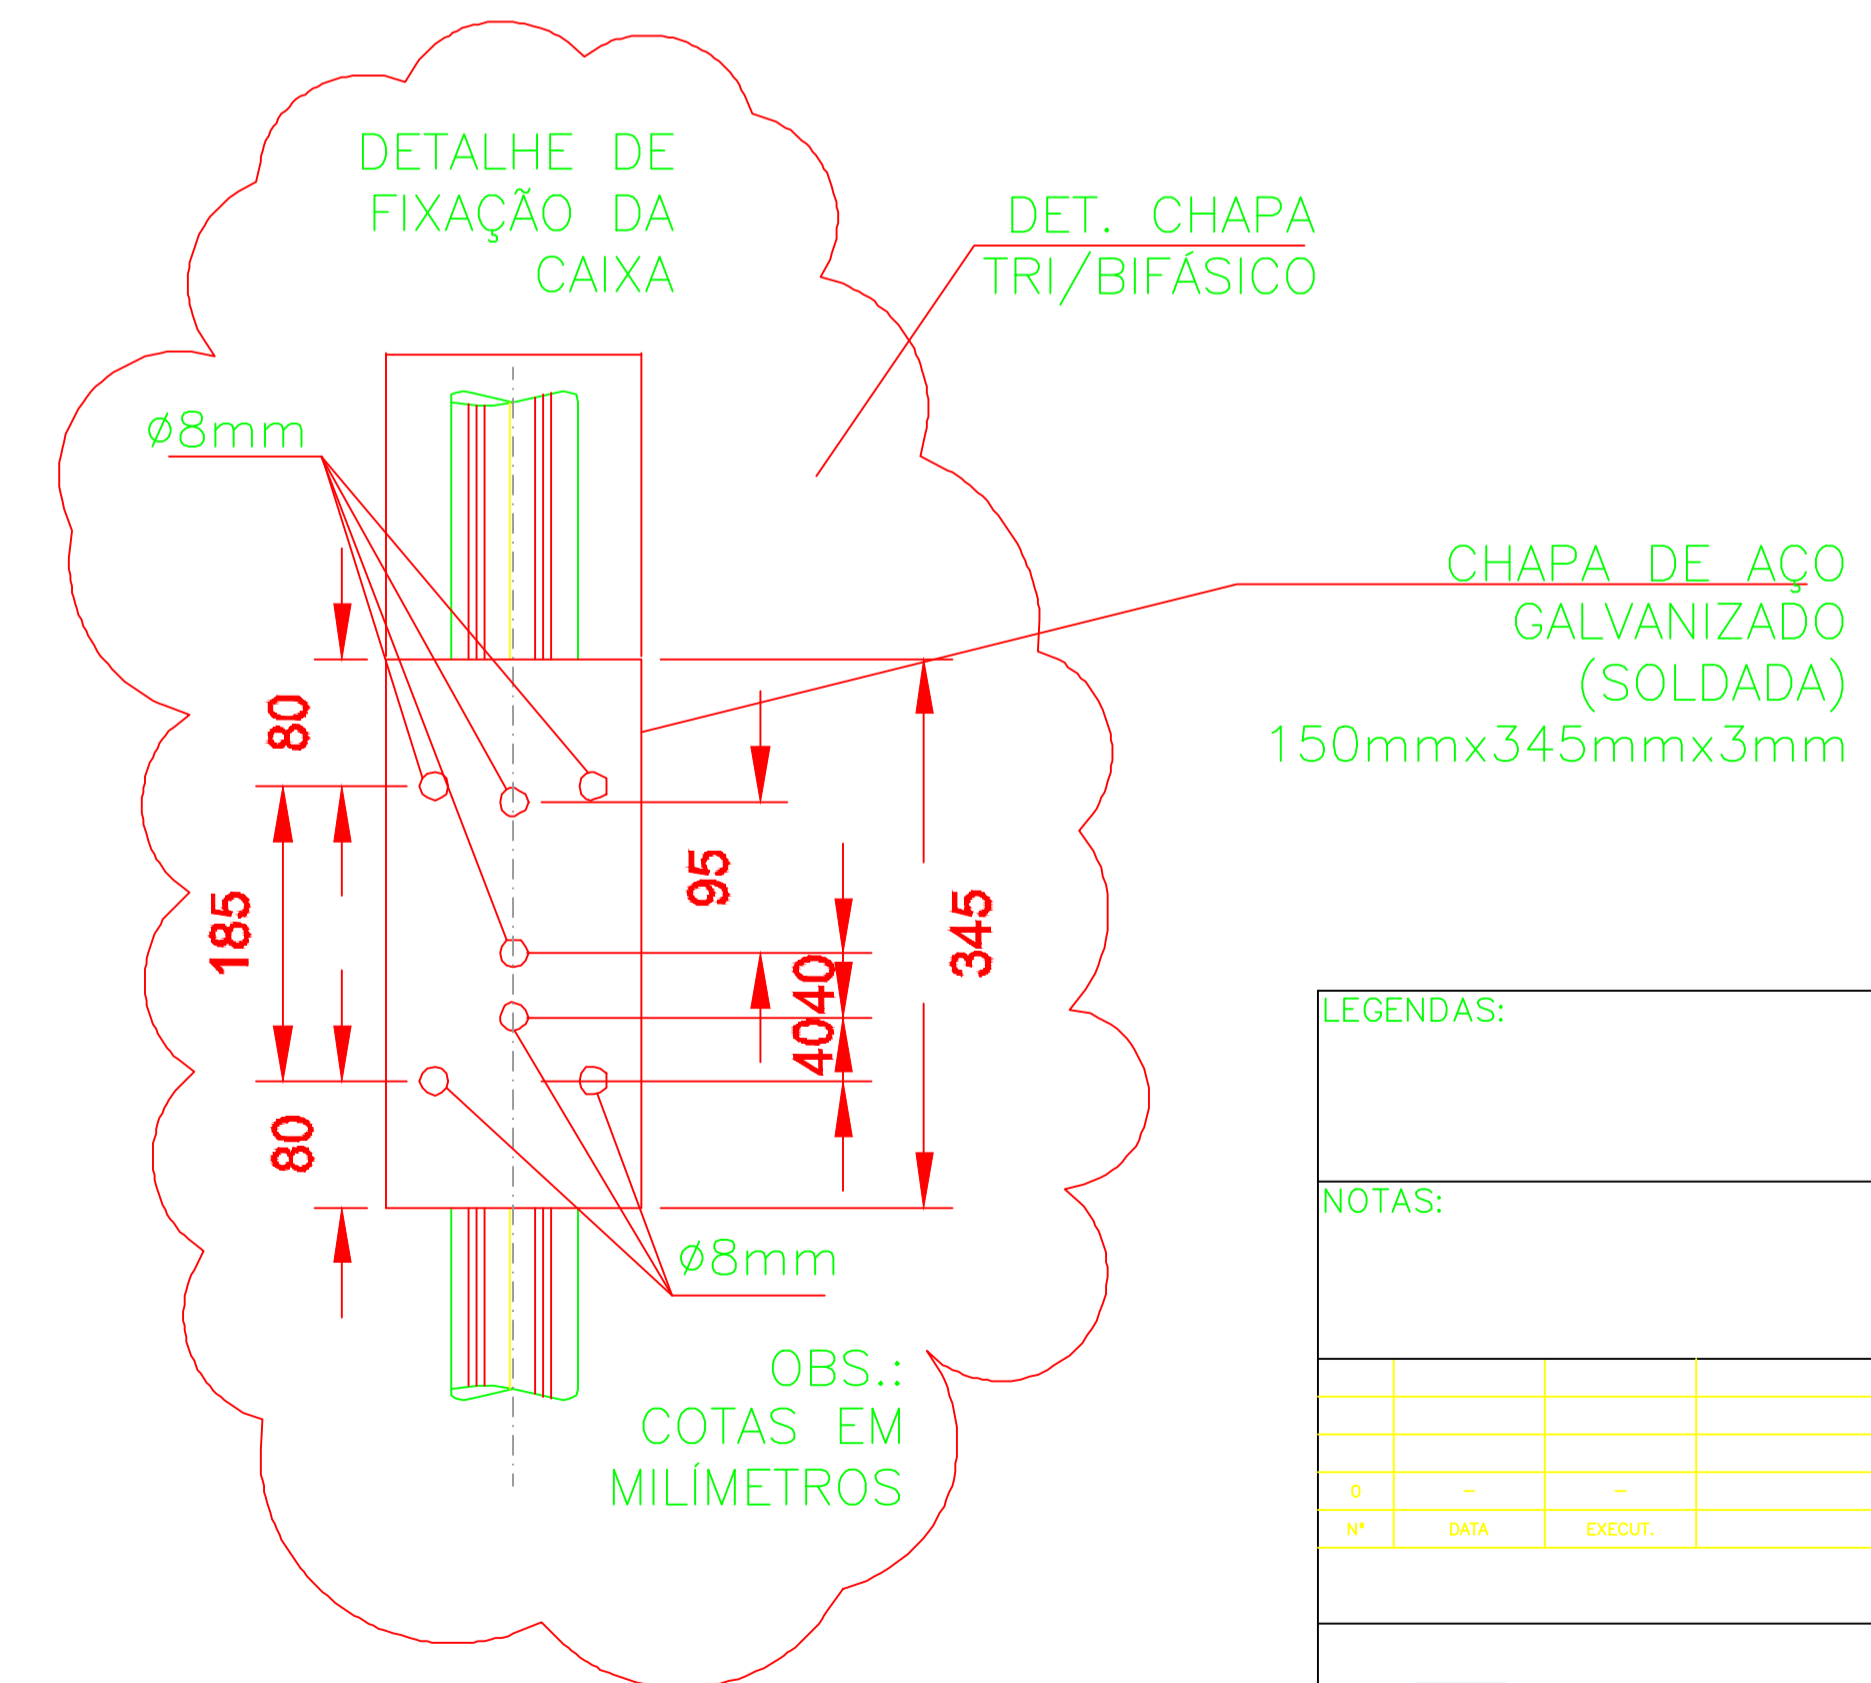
DETALHE DE FIXAÇÃO DA CAIXA

DET. CHAPA TRI/BIFÁSICO

Ø8mm

CHAPA DE AÇO GALVANIZADO (SOLDADA) 150mmx345mmx3mm

80

185

80

95

40

40

345

Ø8mm

OBS.: COTAS EM MILÍMETROS

LEGENDAS:

NOTAS:

| 0 | – | – | |
|---|---|---|---|
| Nº | DATA | EXECUT. | |